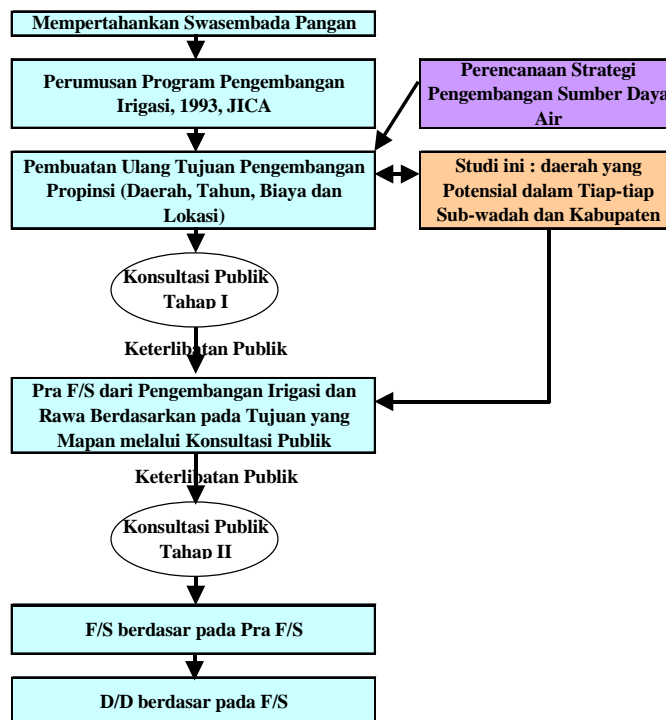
Mempertahankan Swasembada Pangan

Perumusan Program Pengembangan Irigasi, 1993, JICA

Perencanaan Strategi Pengembangan Sumber Daya Air

Pembuatan Ulang Tujuan Pengembangan Propinsi (Daerah, Tahun, Biaya dan Lokasi)

Studi ini : daerah yang Potensial dalam Tiap-tiap Sub-wadah dan Kabupaten

Konsultasi Publik Tahap I

Keterlibatan Publik

Pra F/S dari Pengembangan Irigasi dan Rawa Berdasarkan pada Tujuan yang Mapan melalui Konsultasi Publik

Keterlibatan Publik

Konsultasi Publik Tahap II

F/S berdasar pada Pra F/S

D/D berdasar pada F/S